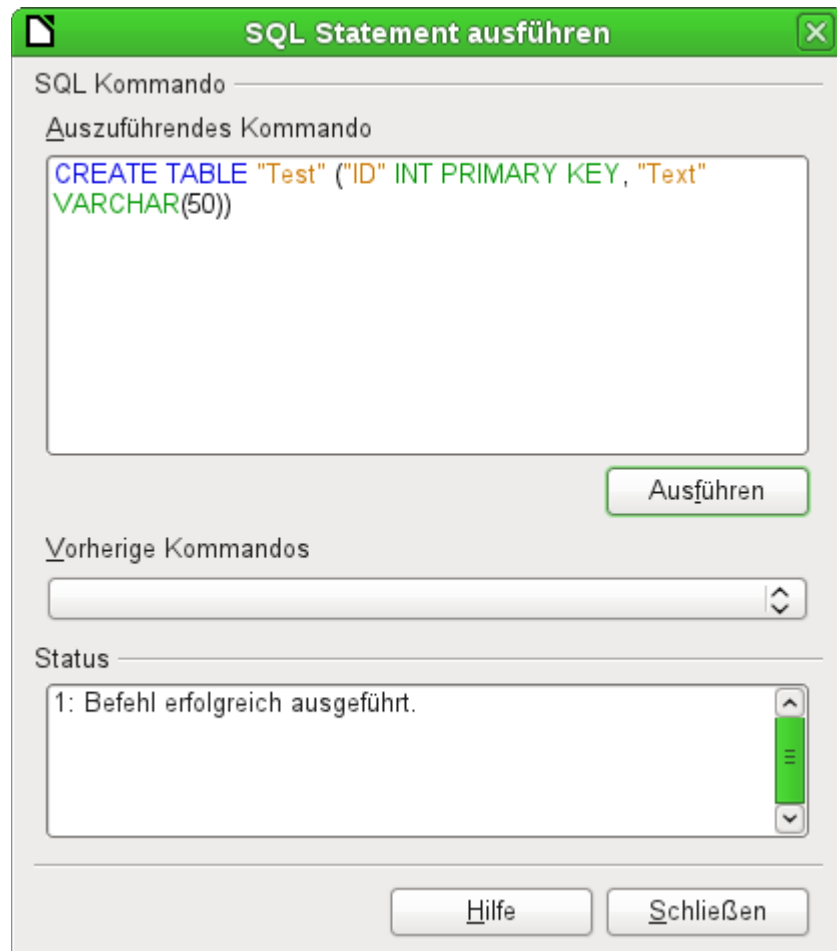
SQL Statement ausführen

SQL Kommando

Auszuführendes Kommando

CREATE TABLE "Test" ("ID" INT PRIMARY KEY, "Text" VARCHAR(50))

Ausführen

Vorherige Kommandos

Status

1: Befehl erfolgreich ausgeführt.

Hilfe

Schließen